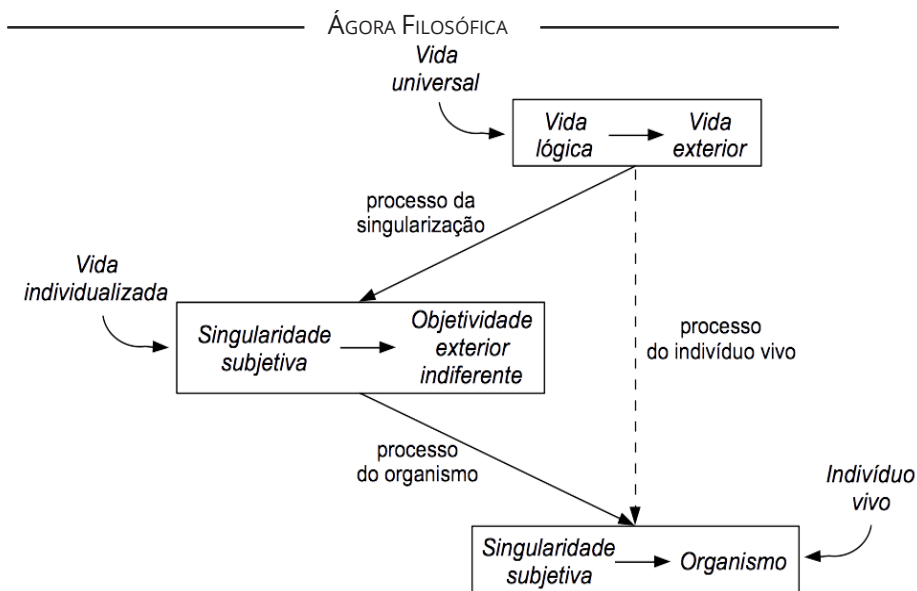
ÁGORA FILOSÓFICA

Vida universal

Vida lógica → Vida exterior

processo da singularização

Vida individualizada

Singularidade subjetiva → Objetividade exterior indiferente

processo do indivíduo vivo

processo do organismo

Indivíduo vivo

Singularidade subjetiva → Organismo